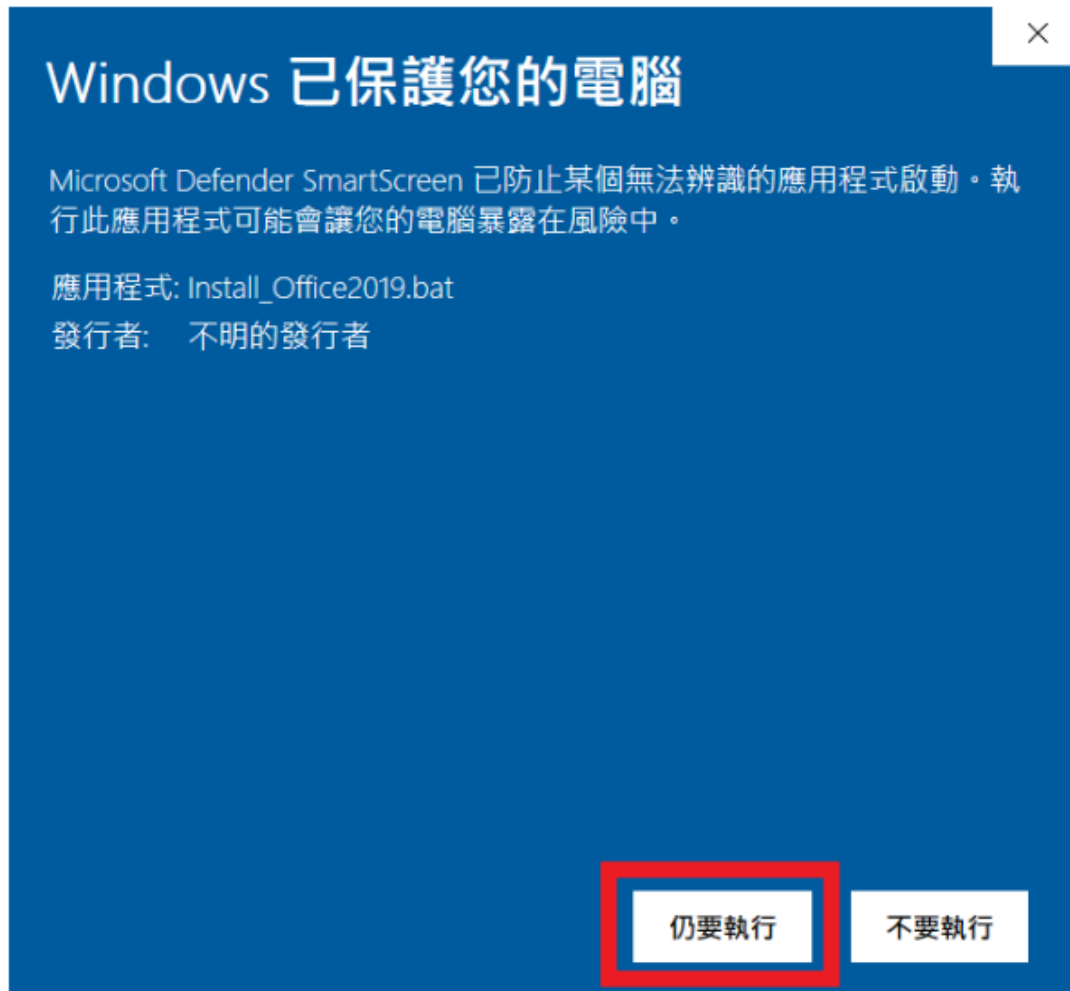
×

Windows 已保護您的電腦

Microsoft Defender SmartScreen 已防止某個無法辨識的應用程式啟動。執行此應用程式可能會讓您的電腦暴露在風險中。

應用程式: Install_Office2019.bat
發行者: 不明的發行者

仍要執行

不要執行